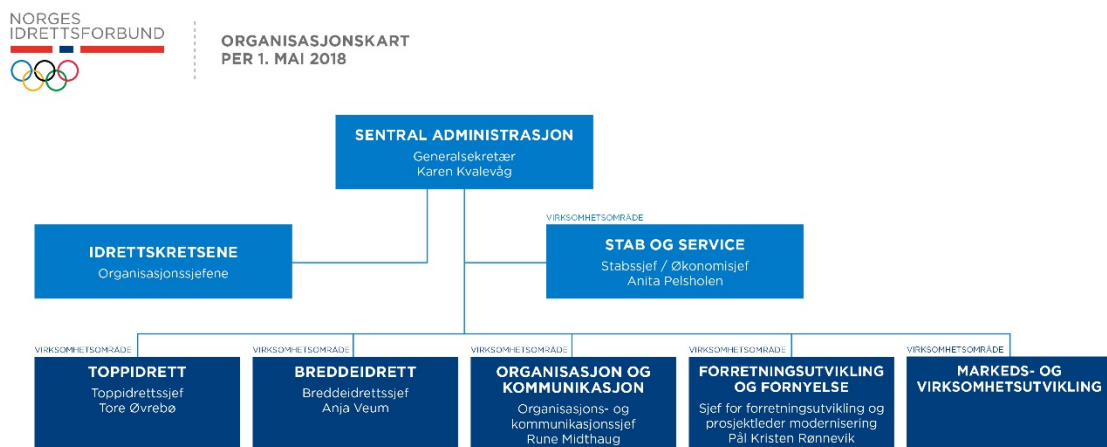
NORGES IDRETTSFORBUND

ORGANISASJONSKART PER 1. MAI 2018

SENTRAL ADMINISTRASJON
Generalsekretær
Karen Kvalevåg

IDRETTSKRETSENE
Organisasjonssjefene

VIRKSOMHETSOMRÅDE
STAB OG SERVICE
Stabssjef / Økonomisjef
Anita Pelsholen

VIRKSOMHETSOMRÅDE
TOPPIDRETT
Toppidrettssjef
Tore Øvrebø

VIRKSOMHETSOMRÅDE
BREDDEIDRETT
Breddeidrettssjef
Anja Veum

VIRKSOMHETSOMRÅDE
ORGANISASJON OG KOMMUNIKASJON
Organisasjons- og kommunikasjonssjef
Rune Midthaug

VIRKSOMHETSOMRÅDE
FORRETNINGSUTVIKLING OG FORNYELSE
Sjef for forretningsutvikling og prosjektleder modernisering
Pål Kristen Rønnevik

VIRKSOMHETSOMRÅDE
MARKEDS- OG VIRKSOMHETSUTVIKLING